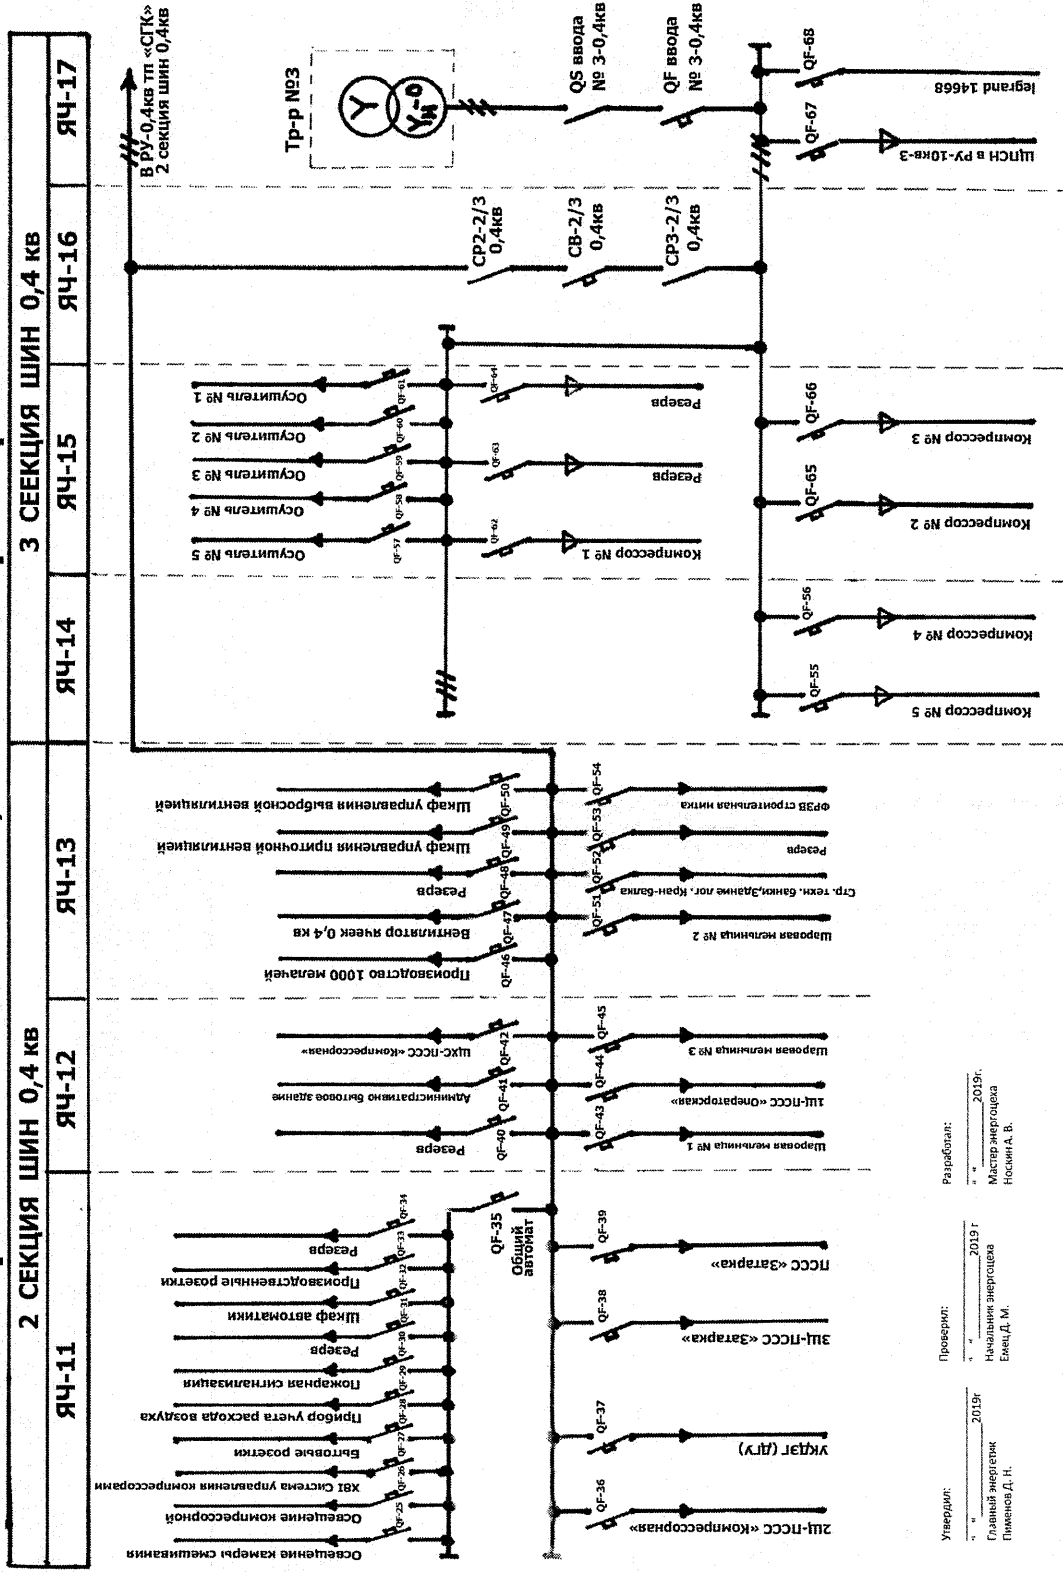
3 СЕЕКЦИЯ ШИН 0,4 кв

ЯЧ-17

ЯЧ-16

ЯЧ-15

ЯЧ-14

2 СЕКЦИЯ ШИН 0,4 кв

ЯЧ-13

ЯЧ-12

ЯЧ-11

В РУ-0,4кв тп «СГК»
2 секция шин 0,4кв

Тр-р №3

QS ввода
№ 3-0,4кв

QF ввода
№ 3-0,4кв

QF-68

legrand 14668

QF-67

ЩПСН в РУ-10кв-3

СР2-2/3
0,4кв

СВ-2/3
0,4кв

СР3-2/3
0,4кв

Осушитель № 1

QF-61

QF-64

Резерв

Осушитель № 2

QF-60

QF-66

Компрессор № 3

Осушитель № 3

QF-59

QF-63

Резерв

Осушитель № 4

QF-58

QF-65

Компрессор № 2

Осушитель № 5

QF-57

QF-62

Компрессор № 1

QF-56

Компрессор № 4

QF-55

Компрессор № 5

Шкаф управления выбросной вентиляцией

QF-50

QF-54

ФРЗВ строительная нитка

Шкаф управления приточной вентиляцией

QF-49

QF-53

Резерв

Резерв

QF-48

QF-52

Стр. техн. банки,Здание лог. Кран-балка

Вентилятор ячеек 0,4 кв

QF-47

QF-51

Шаровая мельница № 2

Производство 1000 мелацей

QF-46

ШХС-ПССС «Компрессорная»

QF-42

QF-45

Шаровая мельница № 3

Административно бытовое здание

QF-41

QF-44

1Щ-ПССС «Операторская»

Резерв

QF-40

QF-43

Шаровая мельница № 1

QF-34

Резерв

QF-33

Производственные розетки

QF-32

Шкаф автоматики

QF-31

Резерв

QF-30

Пожарная сигнализация

QF-29

Прибор учета расхода воздуха

QF-28

Бытовые розетки

QF-27

ХВТ Система управления компрессорами

QF-26

Освещение компрессорной

QF-25

Освещение камеры смешивания

QF-35
Общий автомат

QF-39

ПССС «Затарка»

QF-38

3Щ-ПССС «Затарка»

QF-37

УКДЗГ (ДГУ)

QF-36

2Щ-ПССС «Компрессорная»

Разработал:
« » ________2019г.
Мастер энергоцеха
Носкин А. В.

Проверил:
« » ________2019 г
Начальник энергоцеха
Емец Д. М.

Утвердил:
« » ________2019г
Главный энергетик
Пименов Д. Н.